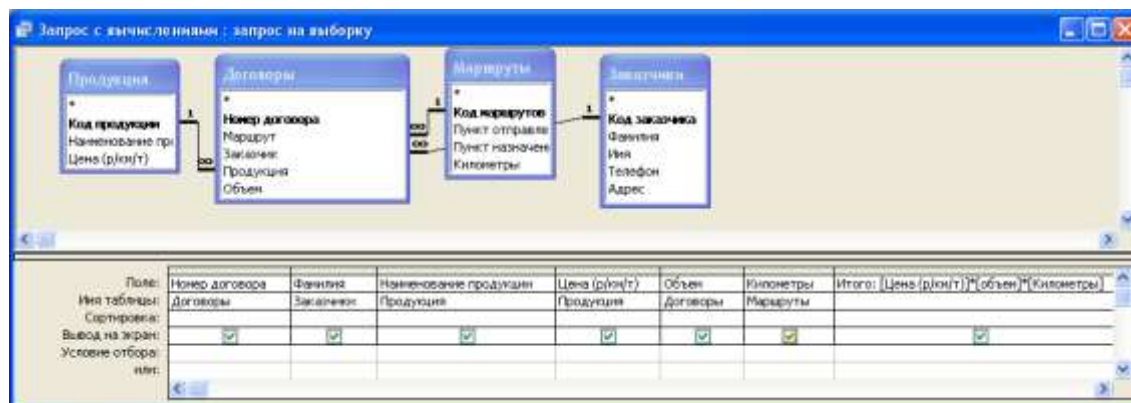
Запрос с вычислениями : запрос на выборку

Продукция
*
Код продукции
Наименование пр
Цена (р/км/т)

Договоры
*
Номер договора
Маршрут
Заказчик
Продукция
Объем

Маршруты
*
Код маршрутов
Пункт отправле
Пункт назначен
Километры

Заказчики
*
Код заказчика
Фамилия
Имя
Телефон
Адрес

1
∞
1
∞
∞
1

| Поле: | Номер договора | Фамилия | Наименование продукции | Цена (р/км/т) | Объем | Километры | Итого: [Цена (р/км/т)]*[объем]*[Километры] |
|---|---|---|---|---|---|---|---|
| Имя таблицы: | Договоры | Заказчики | Продукция | Продукция | Договоры | Маршруты | |
| Сортировка: | | | | | | | |
| Вывод на экран: | ☑ | ☑ | ☑ | ☑ | ☑ | ☑ | ☑ |
| Условие отбора: | | | | | | | |
| или: | | | | | | | |